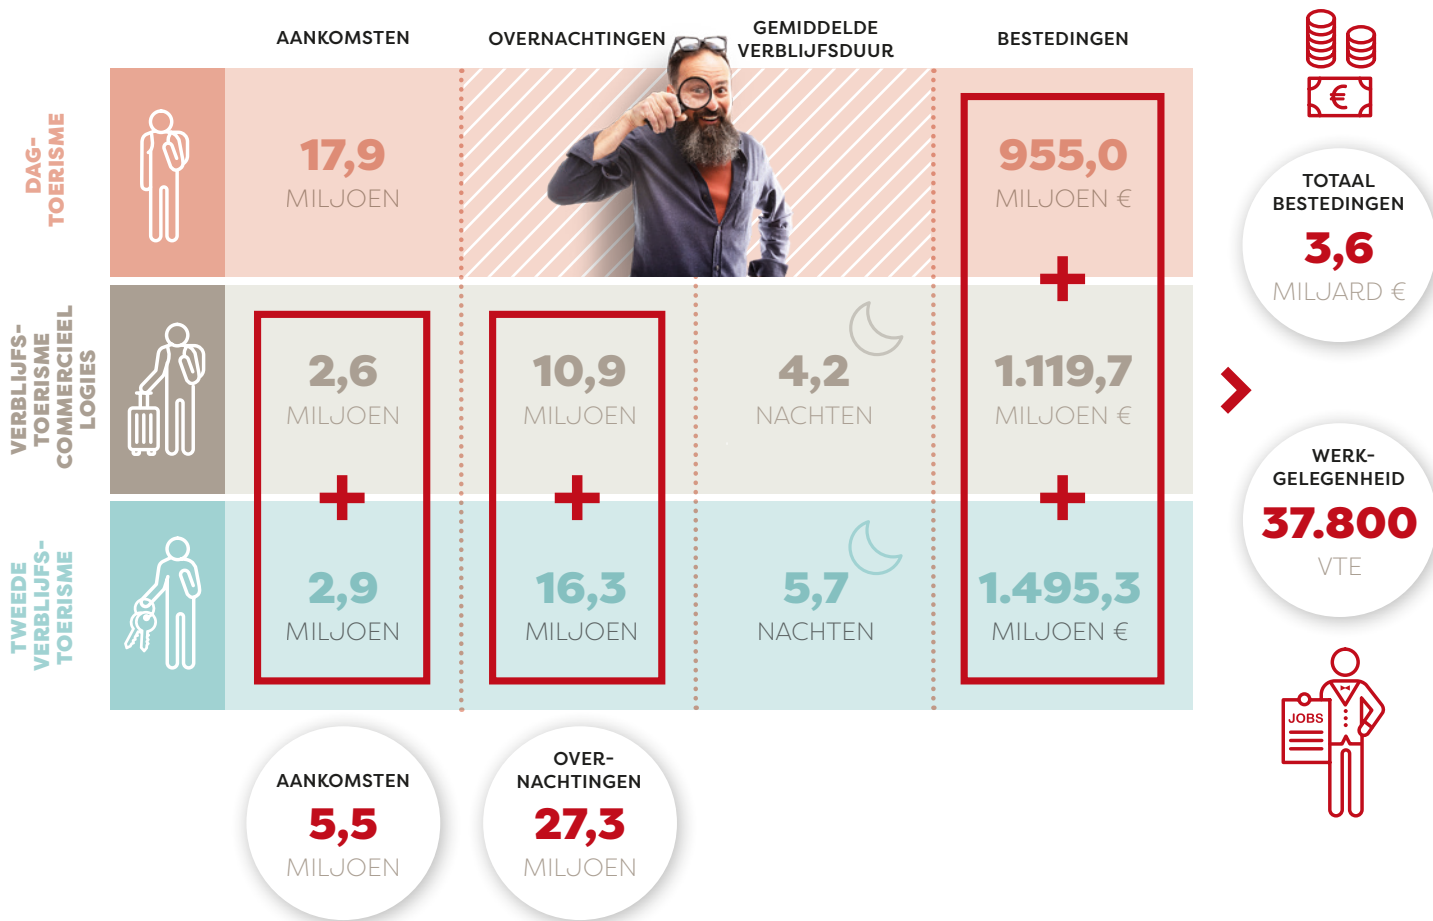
| | AANKOMSTEN | OVERNACHTINGEN | GEMIDDELDE VERBLIJFSDUUR | BESTEDINGEN |
|---|---|---|---|---|
| DAG-TOERISME | 17,9 MILJOEN | | | 955,0 MILJOEN € |
| VERBLIJFS-TOERISME COMMERCIEEL LOGIES | 2,6 MILJOEN | 10,9 MILJOEN | 4,2 NACHTEN | 1.119,7 MILJOEN € |
| TWEEDE VERBLIJFS-TOERISME | 2,9 MILJOEN | 16,3 MILJOEN | 5,7 NACHTEN | 1.495,3 MILJOEN € |

€

TOTAAL BESTEDINGEN
3,6
MILJARD €

WERK-GELEGENHEID
37.800
VTE

JOBS

AANKOMSTEN
5,5
MILJOEN

OVER-NACHTINGEN
27,3
MILJOEN